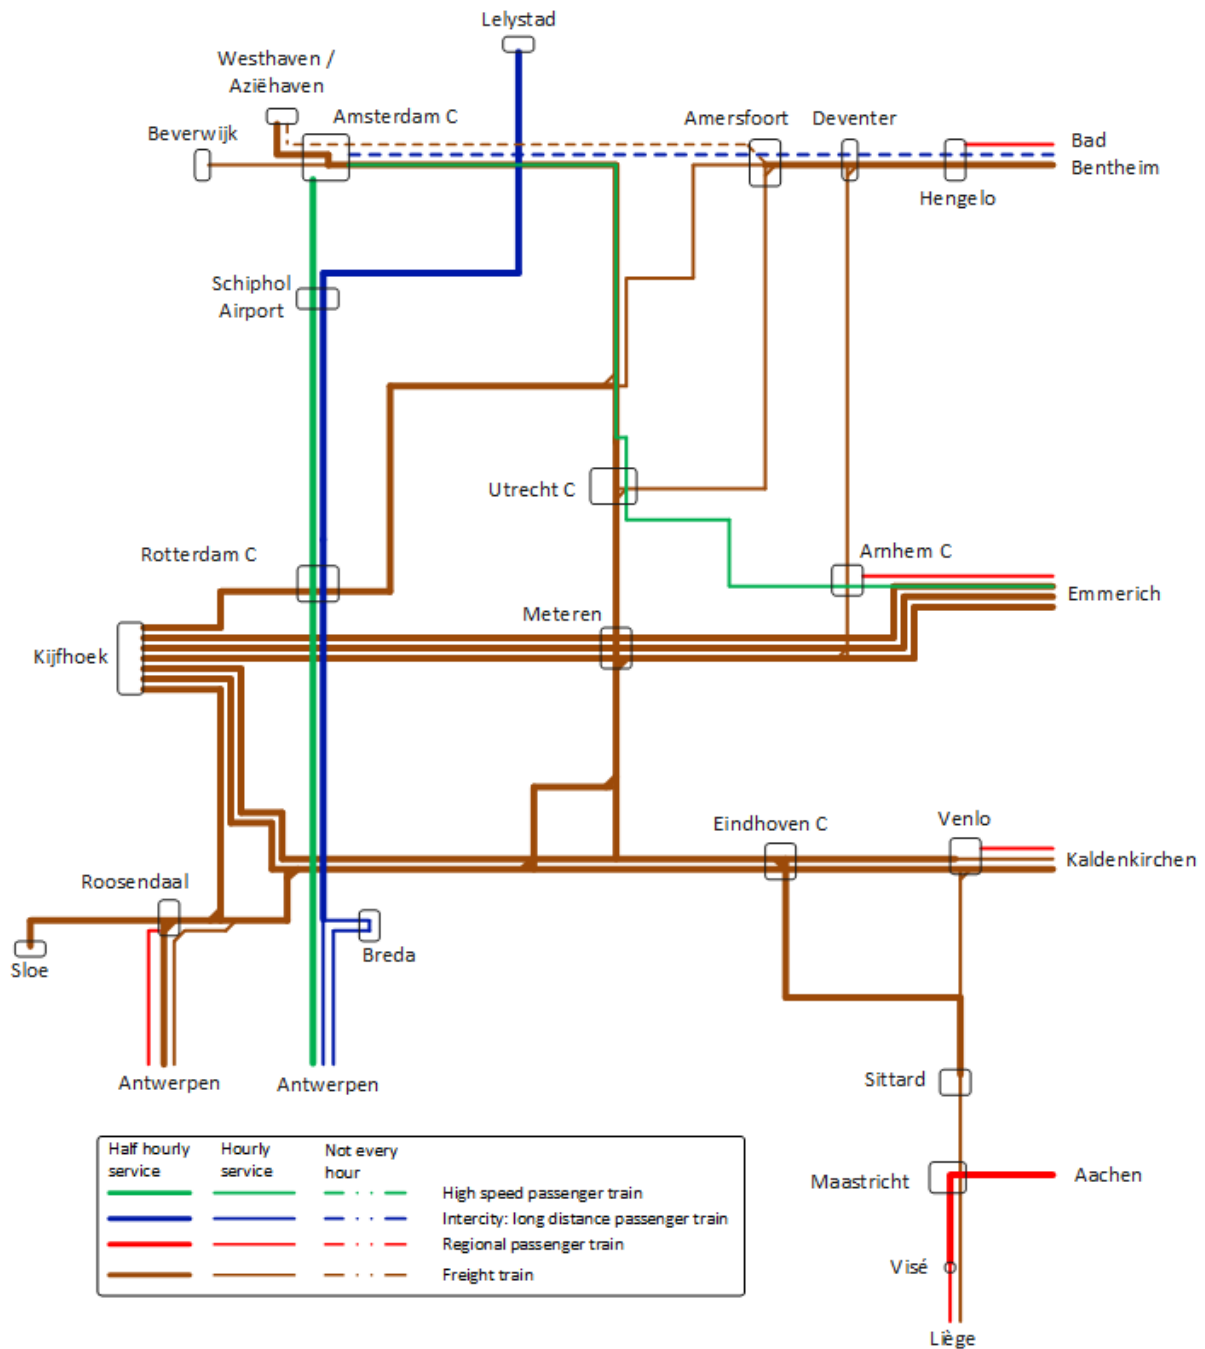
Lelystad

Westhaven / Aziëhaven

Beverwijk

Amsterdam C

Amersfoort

Deventer

Bad Bentheim

Hengelo

Schiphol Airport

Utrecht C

Rotterdam C

Arnhem C

Emmerich

Meteren

Kijfhoek

Eindhoven C

Venlo

Kaldenkirchen

Roosendaal

Sloe

Breda

Antwerpen

Antwerpen

Sittard

Maastricht

Aachen

Visé

Liège

| Half hourly service | Hourly service | Not every hour | |
|---|---|---|---|
| | | | High speed passenger train |
| | | | Intercity: long distance passenger train |
| | | | Regional passenger train |
| | | | Freight train |